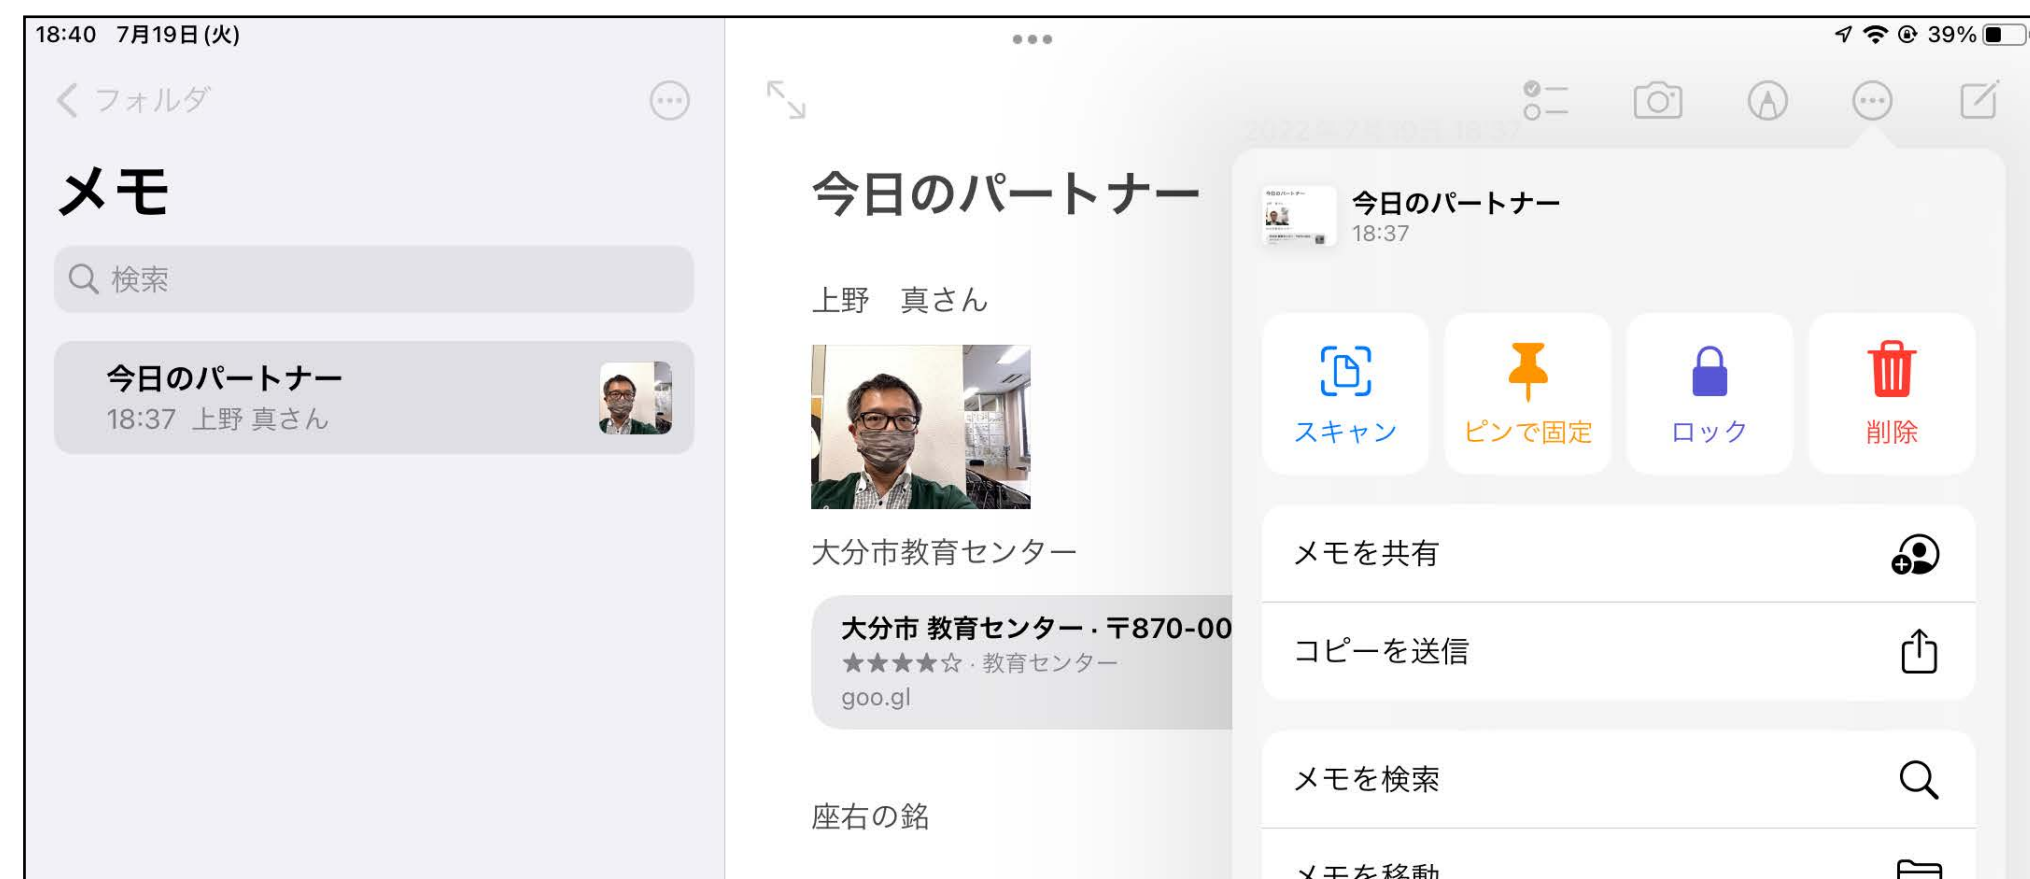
18:40 7月19日 (火)

39%

< フォルダ

メモ

検索

今日のパートナー
18:37 上野 真さん

今日のパートナー

上野　真さん

大分市教育センター

大分市 教育センター · 〒870-00
★★★★☆ · 教育センター
goo.gl

座右の銘

今日のパートナー
18:37

スキャン

ピンで固定

ロック

削除

メモを共有

コピーを送信

メモを検索

メモを移動